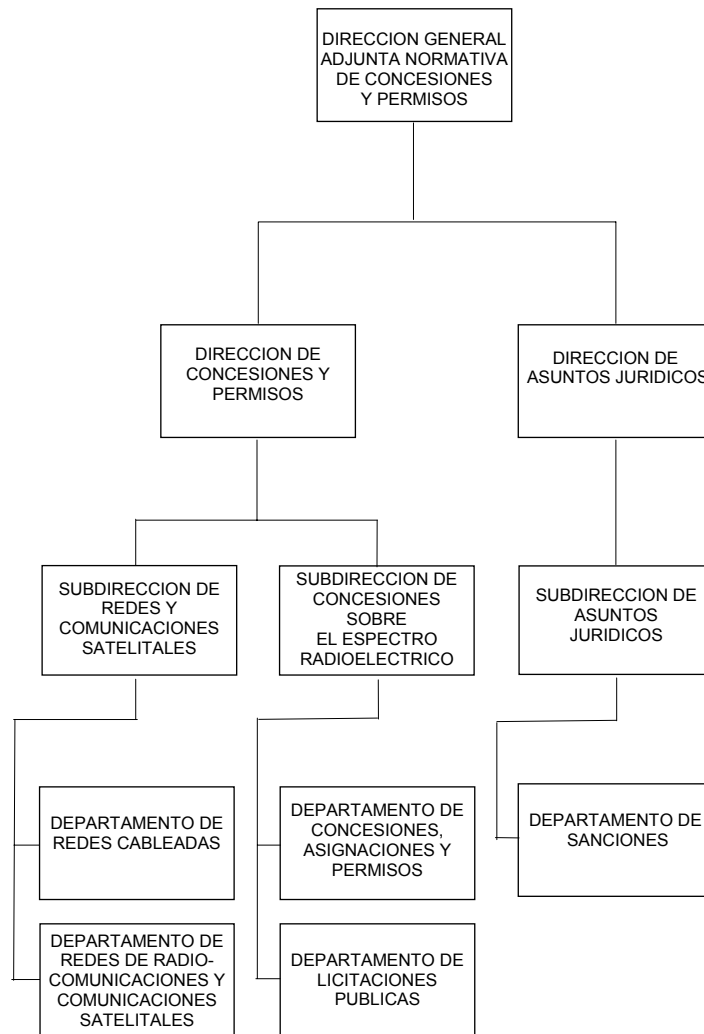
DIRECCION GENERAL ADJUNTA NORMATIVA DE CONCESIONES Y PERMISOS

DIRECCION DE CONCESIONES Y PERMISOS

DIRECCION DE ASUNTOS JURIDICOS

SUBDIRECCION DE REDES Y COMUNICACIONES SATELITALES

SUBDIRECCION DE CONCESIONES SOBRE EL ESPECTRO RADIOELECTRICO

SUBDIRECCION DE ASUNTOS JURIDICOS

DEPARTAMENTO DE REDES CABLEADAS

DEPARTAMENTO DE REDES DE RADIOCOMUNICACIONES Y COMUNICACIONES SATELITALES

DEPARTAMENTO DE CONCESIONES, ASIGNACIONES Y PERMISOS

DEPARTAMENTO DE LICITACIONES PUBLICAS

DEPARTAMENTO DE SANCIONES